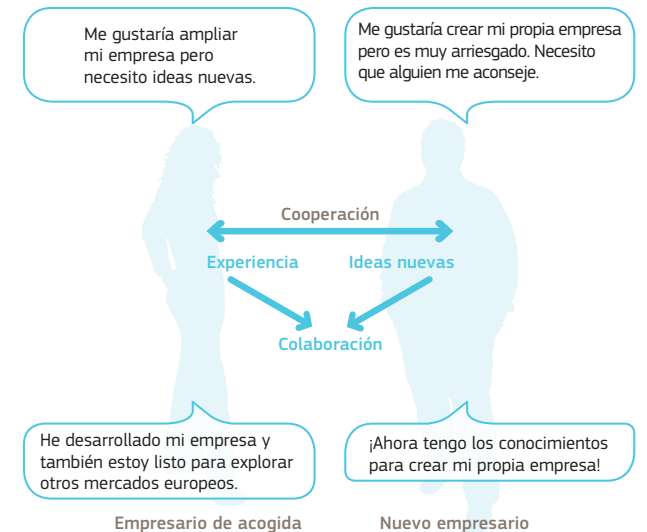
Me gustaría ampliar mi empresa pero necesito ideas nuevas.

Me gustaría crear mi propia empresa pero es muy arriesgado. Necesito que alguien me aconseje.

Cooperación

Experiencia

Ideas nuevas

Colaboración

He desarrollado mi empresa y también estoy listo para explorar otros mercados europeos.

¡Ahora tengo los conocimientos para crear mi propia empresa!

Empresario de acogida

Nuevo empresario